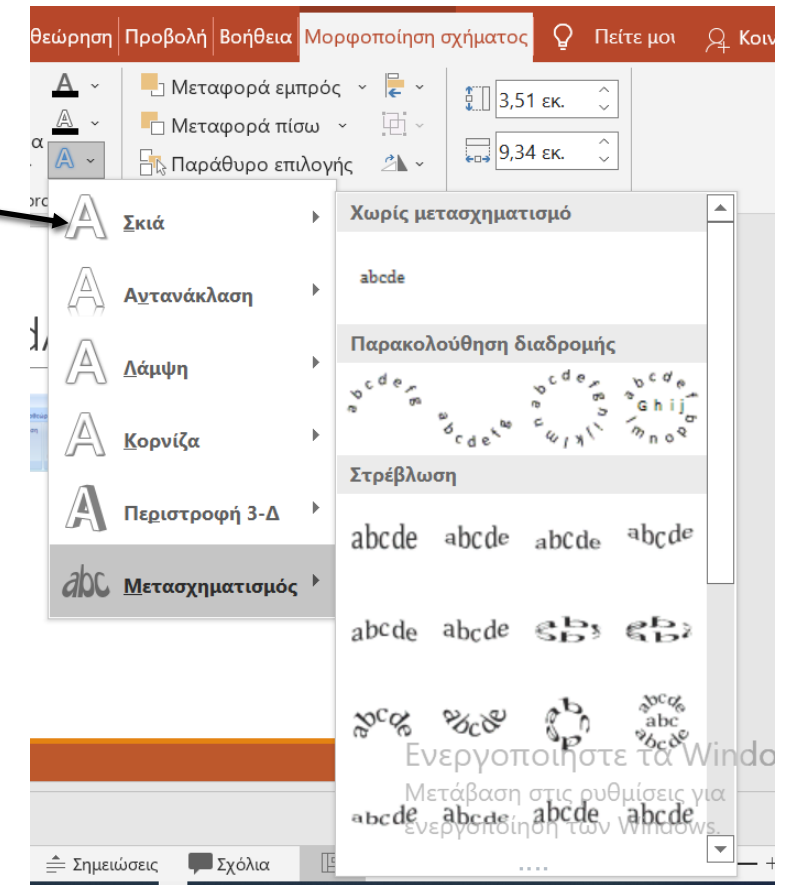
θεώρηση Προβολή Βοήθεια Μορφοποίηση σχήματος Πείτε μου Κοιν

Μεταφορά εμπρός
Μεταφορά πίσω
Παράθυρο επιλογής

3,51 εκ.
9,34 εκ.

Σκιά
Αντανάκλαση
Λάμψη
Κορνίζα
Περιστροφή 3-Δ
Μετασχηματισμός

Χωρίς μετασχηματισμό
abcde

Παρακολούθηση διαδρομής
abcdefg
abcdefg
abcdefghijklm
abcdef Ghij klmnop

Στρέβλωση
abcde abcde abcde abcde
abcde abcde abcde abcde
abcde abcde abcde abcde abc abcde
abcde abcde abcde abcde

Ενεργοποιήστε τα Windo
Μετάβαση στις ρυθμίσεις για ενεργοποίηση των Windows.

Σημειώσεις Σχόλια